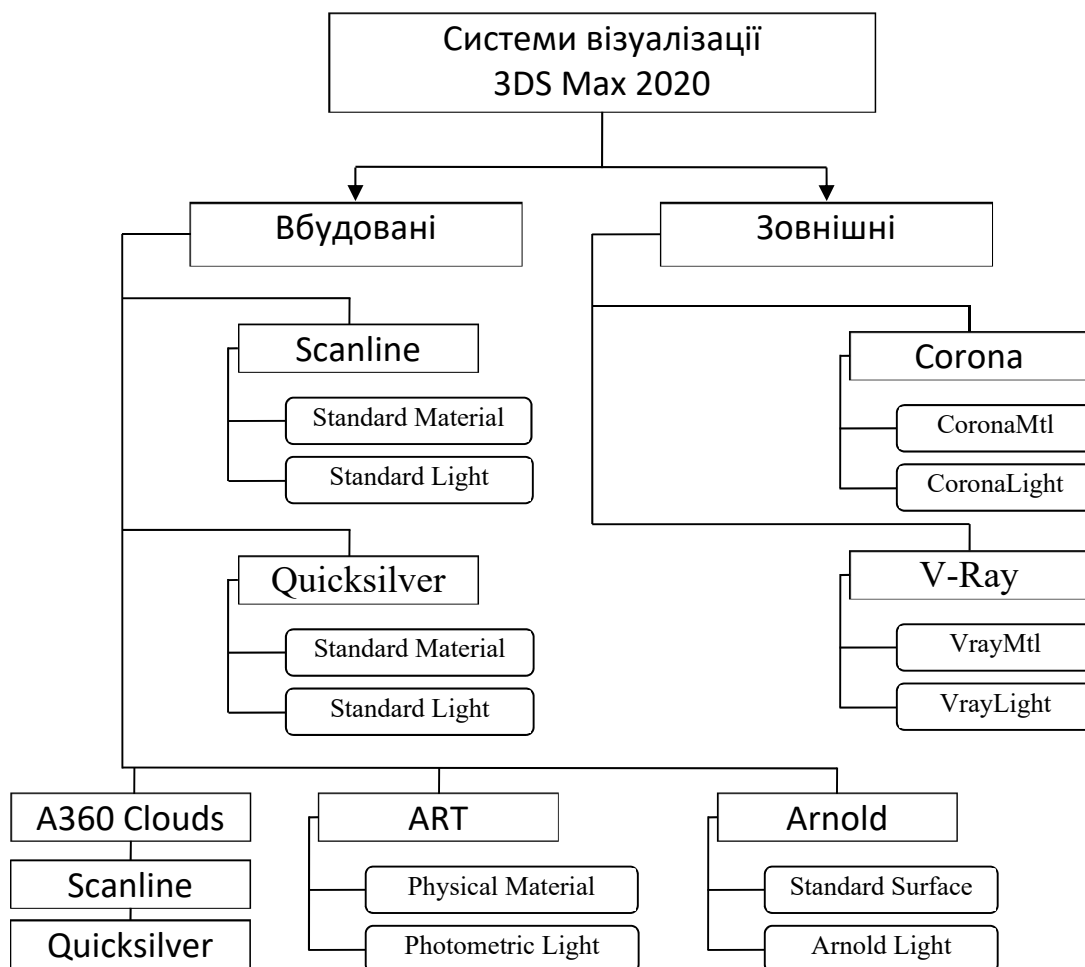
Системи візуалізації 3DS Max 2020

Вбудовані

Зовнішні

Scanline

Standard Material

Standard Light

Quicksilver

Standard Material

Standard Light

Corona

CoronaMtl

CoronaLight

V-Ray

VrayMtl

VrayLight

A360 Clouds

Scanline

Quicksilver

ART

Physical Material

Photometric Light

Arnold

Standard Surface

Arnold Light